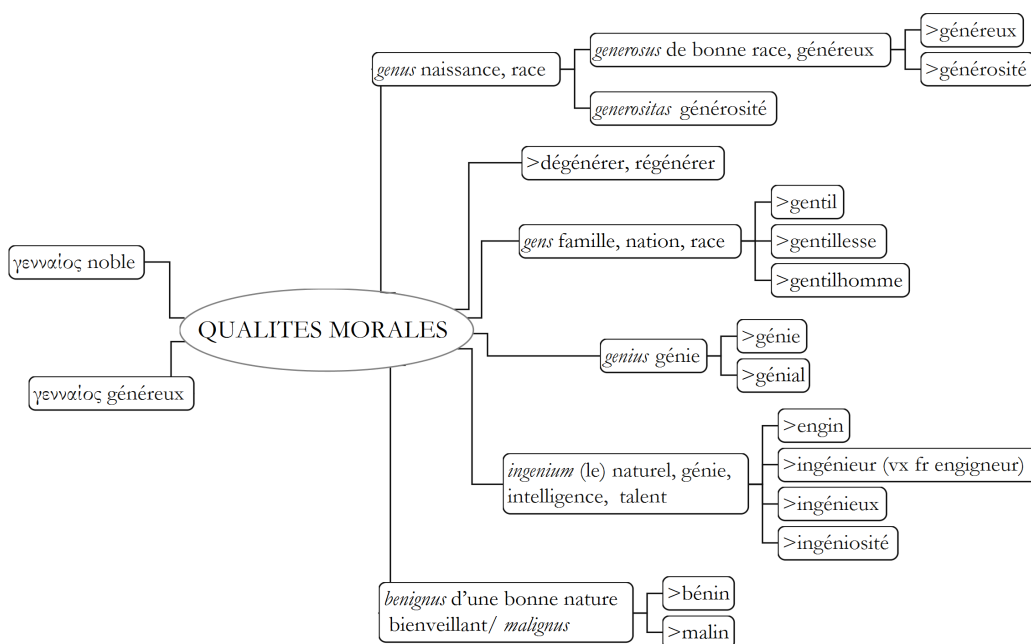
QUALITES MORALES

γενναῖος noble

γενναιος généreux

genus naissance, race

generosus de bonne race, généreux

>généreux

>générosité

generositas générosité

>dégénérer, régénérer

gens famille, nation, race

>gentil

>gentillesse

>gentilhomme

genius génie

>génie

>génial

ingenium (le) naturel, génie, intelligence, talent

>engin

>ingénieur (vx fr engigneur)

>ingénieux

>ingéniosité

benignus d'une bonne nature bienveillant/ malignus

>bénin

>malin